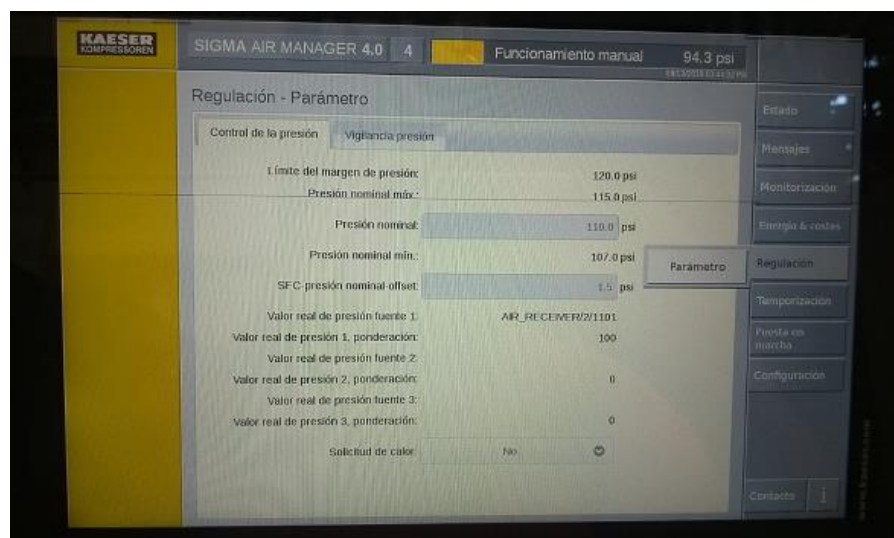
KAESER KOMPRESSOREN

SIGMA AIR MANAGER 4.0 4

Funcionamiento manual 94.3 psi

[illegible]

Regulación - Parámetro

Control de la presión

Vigilancia presión

Límite del margen de presión: 120.0 psi

Presión nominal máx.: 115.0 psi

Presión nominal: 110.0 psi

Presión nominal mín.: 107.0 psi

SFC-presión nominal offset: 1.5 psi

Valor real de presión fuente 1: AIR_RECEIVER/2/1101

Valor real de presión 1, ponderación: 100

Valor real de presión fuente 2:

Valor real de presión 2, ponderación: 0

Valor real de presión fuente 3:

Valor real de presión 3, ponderación: 0

Solicitud de calor: No

Parametro

Estado

Mensajes

Monitorización

Energía & costes

Regulación

Temporización

Puesta en marcha

Configuración

Contacto

i

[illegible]